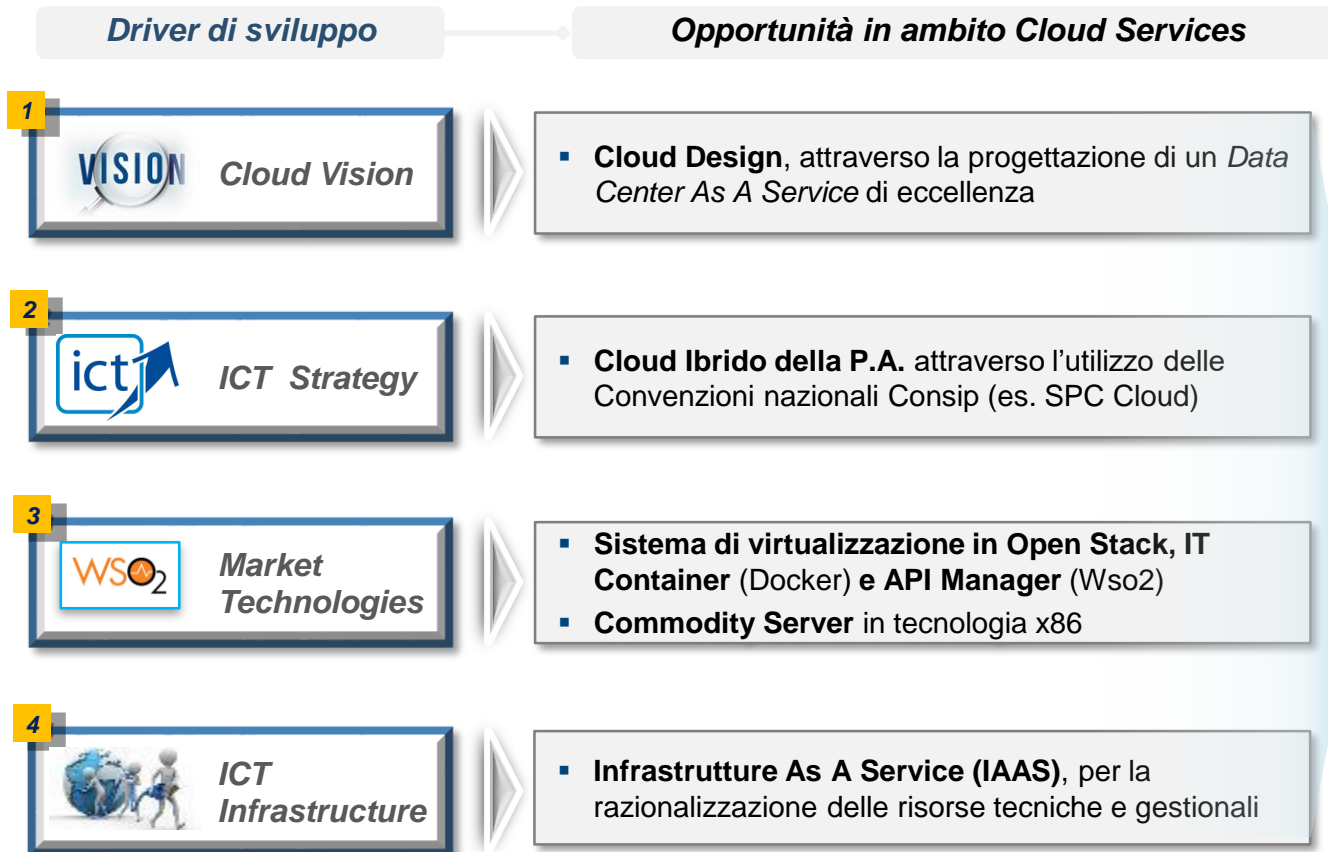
Driver di sviluppo

Opportunità in ambito Cloud Services

1

VISION

Cloud Vision

- Cloud Design, attraverso la progettazione di un Data Center As A Service di eccellenza

2

ict

ICT Strategy

- Cloud Ibrido della P.A. attraverso l'utilizzo delle Convenzioni nazionali Consip (es. SPC Cloud)

3

WSO2

Market Technologies

- Sistema di virtualizzazione in Open Stack, IT Container (Docker) e API Manager (Wso2)
- Commodity Server in tecnologia x86

4

ICT Infrastructure

- Infrastrutture As A Service (IAAS), per la razionalizzazione delle risorse tecniche e gestionali